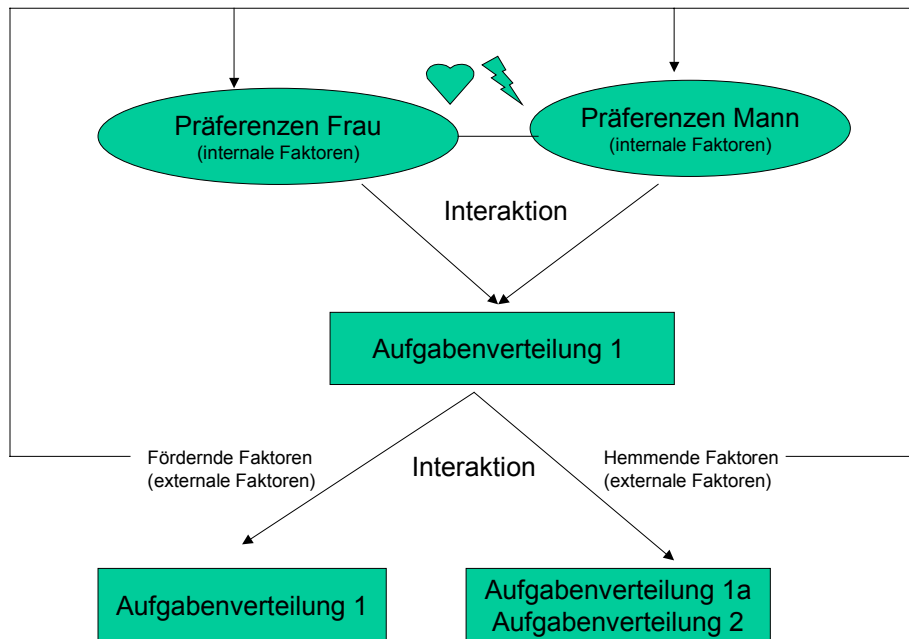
Präferenzen Frau
(internale Faktoren)

Präferenzen Mann
(internale Faktoren)

Interaktion

Aufgabenverteilung 1

Fördernde Faktoren
(externale Faktoren)

Interaktion

Hemmende Faktoren
(externale Faktoren)

Aufgabenverteilung 1

Aufgabenverteilung 1a
Aufgabenverteilung 2